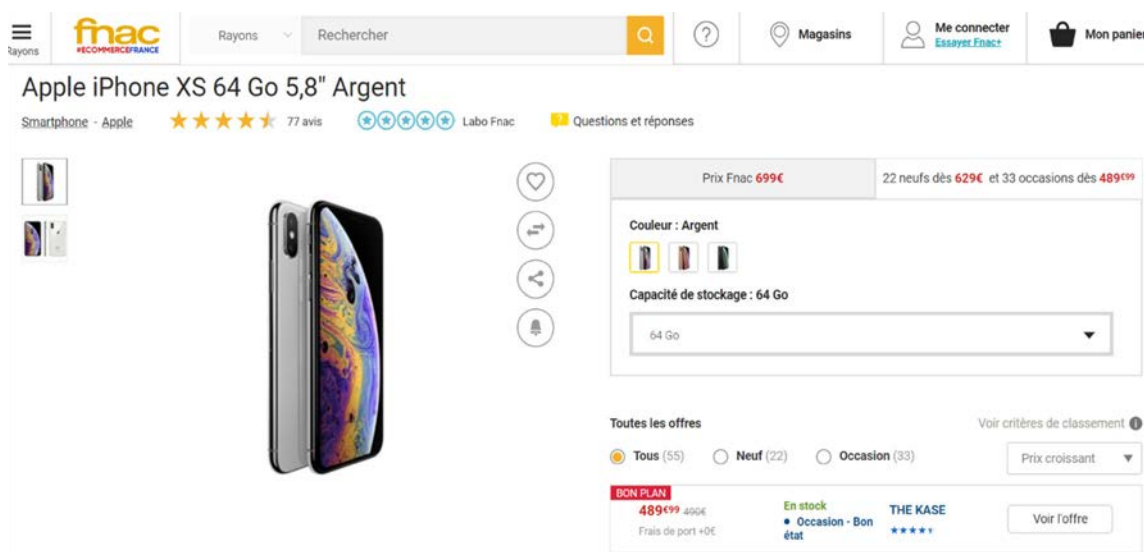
Rayons
fnac
#ECOMMERCEFRANCE
Rayons
Rechercher
?
Magasins
Me connecter
Essayer Fnac+
Mon panier

Apple iPhone XS 64 Go 5,8" Argent
Smartphone - Apple 77 avis Labo Fnac Questions et réponses

Prix Fnac 699€
22 neufs dès 629€ et 33 occasions dès 489€99

Couleur : Argent

Capacité de stockage : 64 Go

64 Go

Toutes les offres
Voir critères de classement
Tous (55) Neuf (22) Occasion (33)
Prix croissant

BON PLAN
489€99 490€
Frais de port +0€
En stock
• Occasion - Bon état
THE KASE
Voir l'offre